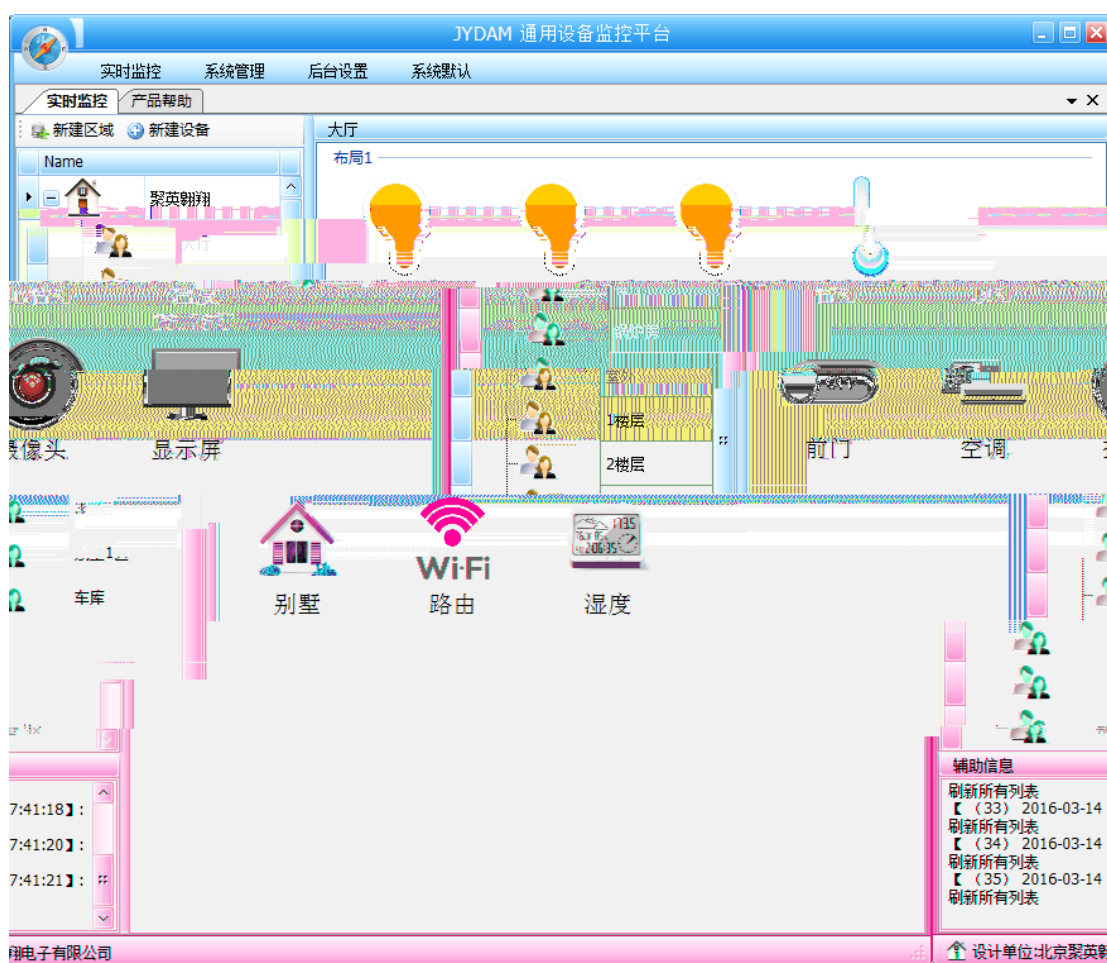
JYDAM 通用设备监控平台

实时监控 系统管理 后台设置 系统默认

实时监控 产品帮助

新建区域 新建设备

Name

聚英翱翔

大厅

布局1

锅炉房

室外

1楼层

2楼层

车库

摄像头 显示屏 前门 空调

别墅 路由 湿度

Wi-Fi

7:41:18】:
7:41:20】:
7:41:21】:

辅助信息
刷新所有列表
【（33）2016-03-14
刷新所有列表
【（34）2016-03-14
刷新所有列表
【（35）2016-03-14
刷新所有列表

翔电子有限公司

设计单位:北京聚英